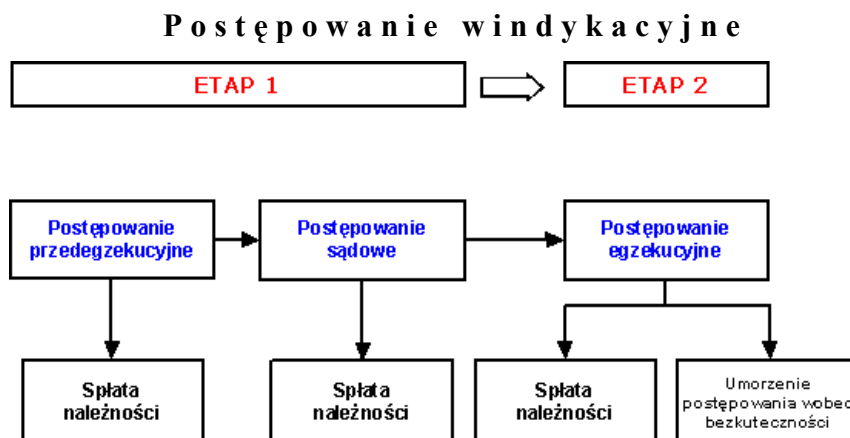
Postępowanie windykacyjne

ETAP 1

ETAP 2

Postępowanie przedegzekucyjne

Postępowanie sądowe

Postępowanie egzekucyjne

Spłata należności

Spłata należności

Spłata należności

Umorzenie postępowania wobec bezkuteczności